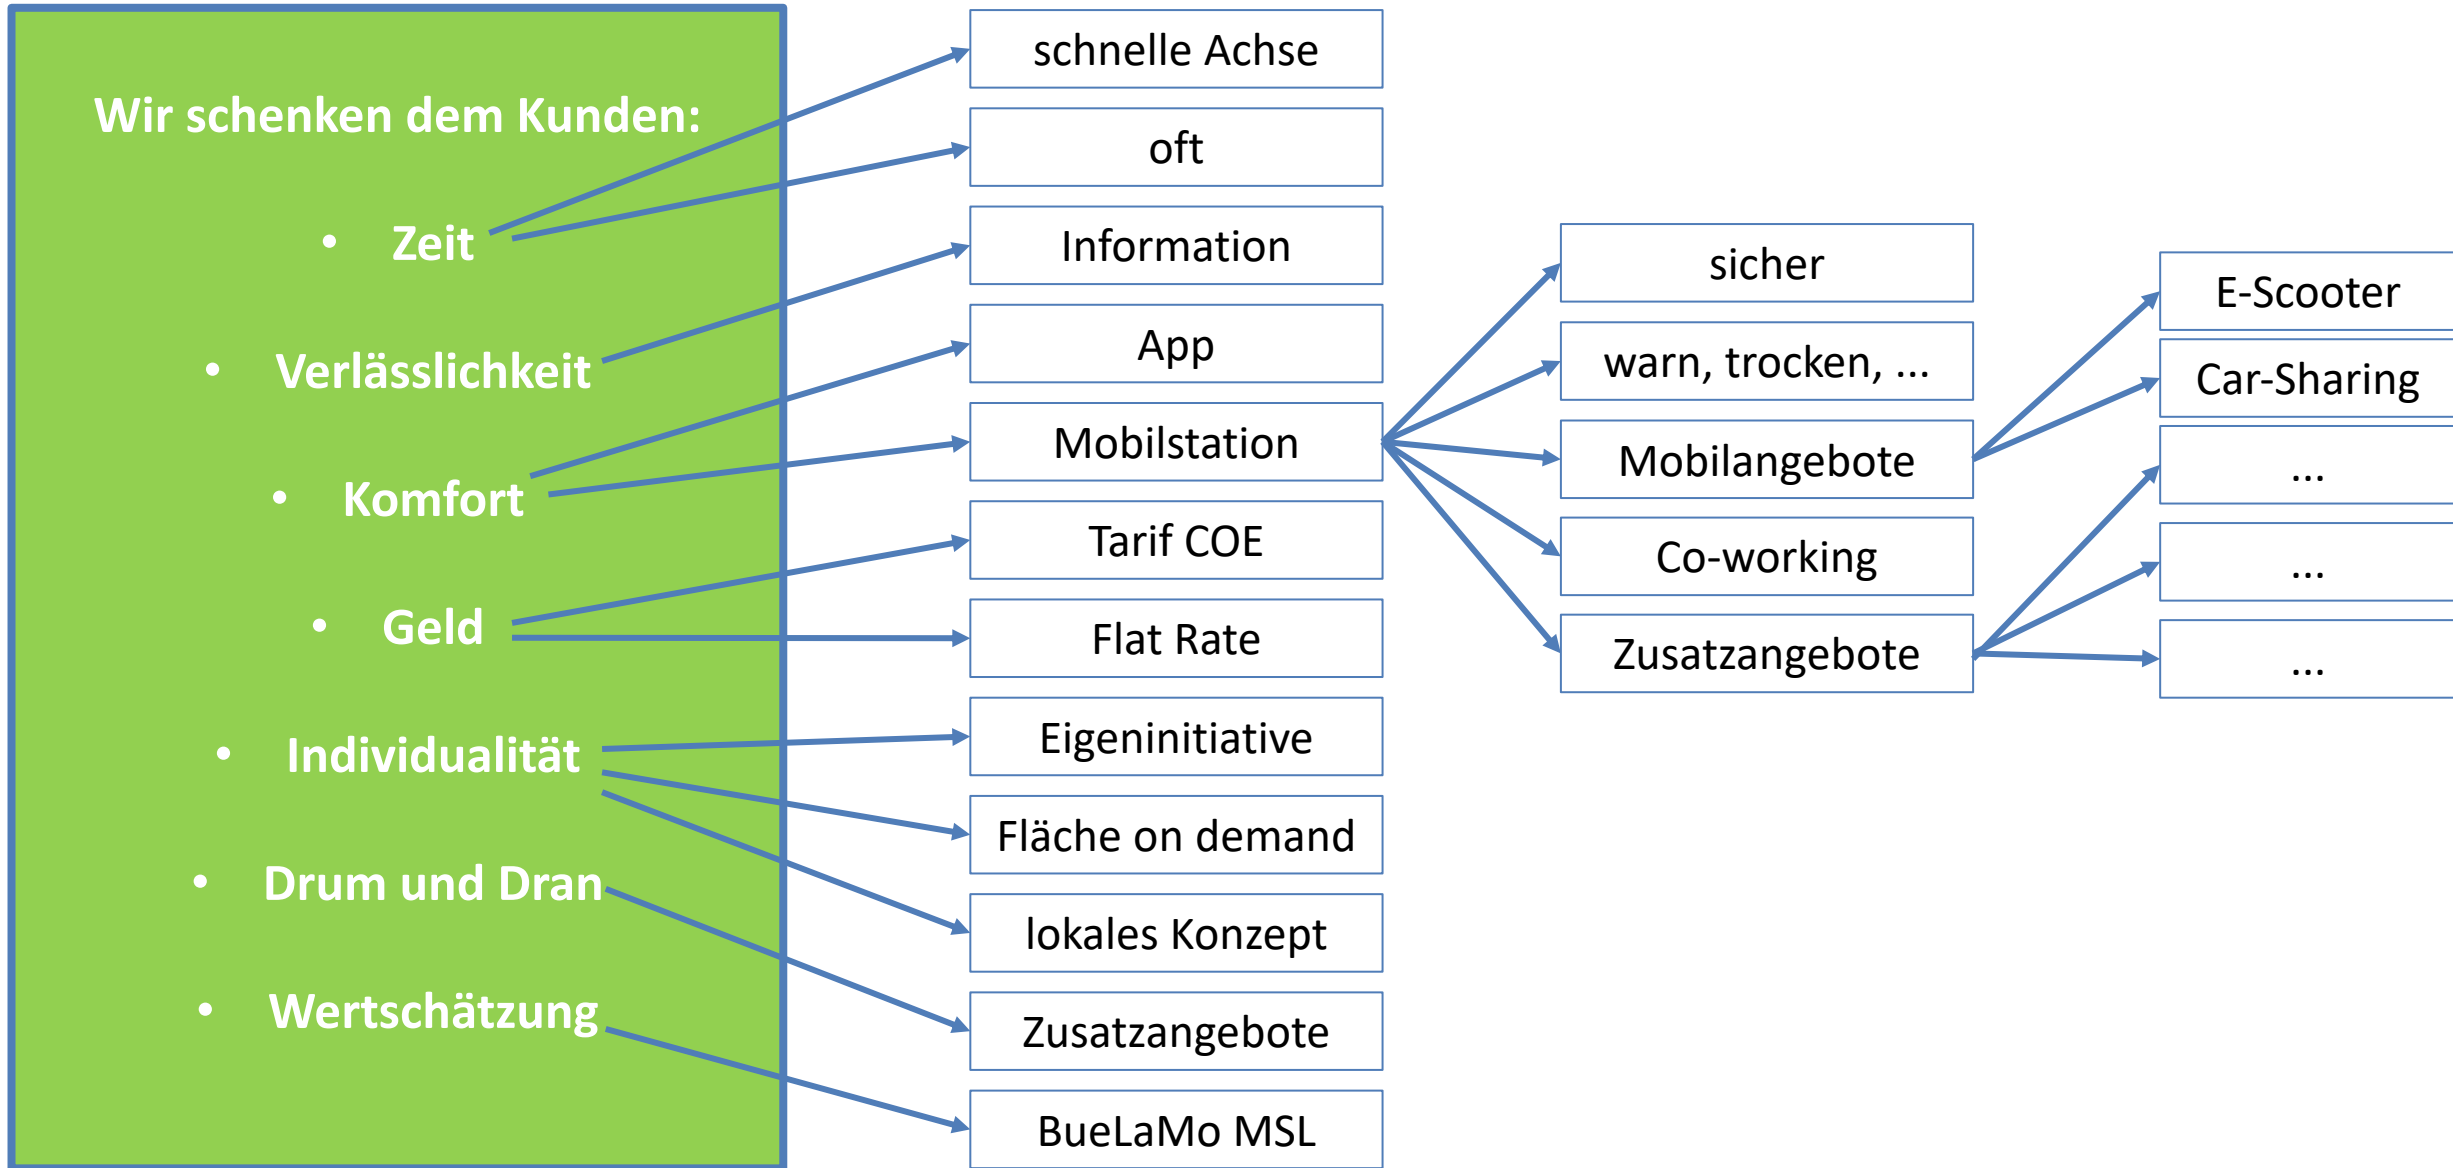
Wir schenken dem Kunden:

- Zeit
- Verlässlichkeit
- Komfort
- Geld
- Individualität
- Drum und Dran
- Wertschätzung

schnelle Achse

oft

Information

App

Mobilstation

Tarif COE

Flat Rate

Eigeninitiative

Fläche on demand

lokales Konzept

Zusatzangebote

BueLaMo MSL

sicher

warn, trocken, ...

Mobilangebote

Co-working

Zusatzangebote

E-Scooter

Car-Sharing

...

...

...